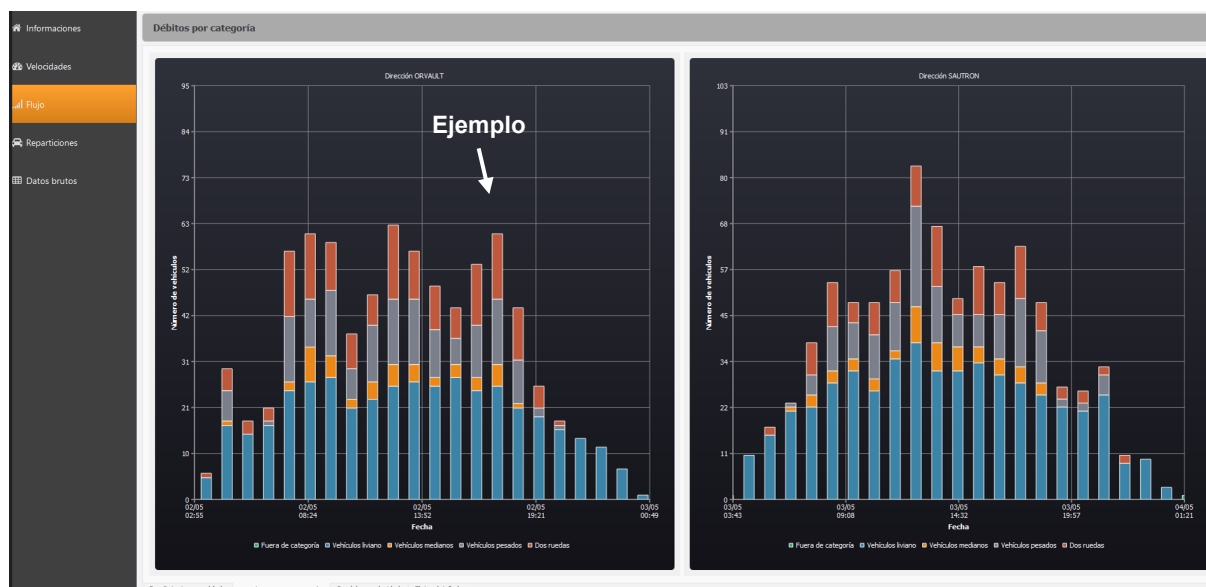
Informaciones
Velocidades
Flujo
Reparticiones
Datos brutos

Débitos por categoría

Dirección ORVAULT

Ejemplo

95
84
73
63
52
42
31
21
10
0

Número de vehículos

02/05 02:55
02/05 08:24
02/05 13:52
02/05 19:21
03/05 00:49

Fecha

Fuera de categoría Vehículos liviano Vehículos medianos Vehículos pesados Dos ruedas

Dirección SAUTRON

103
91
80
68
57
45
34
22
11
0

Número de vehículos

03/05 03:43
03/05 09:08
03/05 14:32
03/05 19:57
04/05 01:21

Fecha

Fuera de categoría Vehículos liviano Vehículos medianos Vehículos pesados Dos ruedas